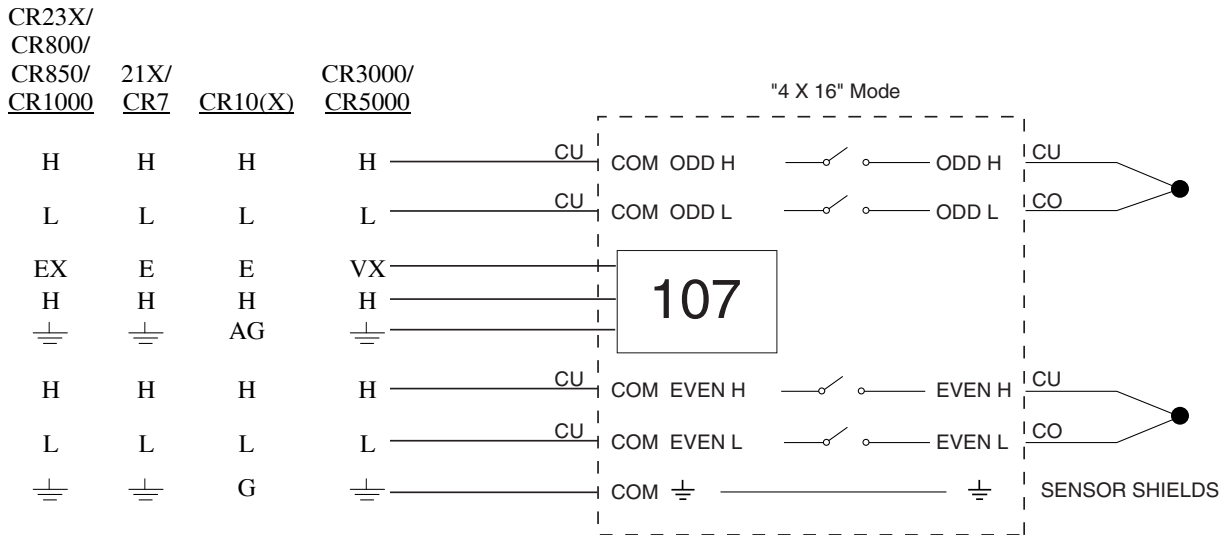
| CR23X/ CR800/ CR850/ CR1000 | 21X/ CR7 | CR10(X) | CR3000/ CR5000 |
|---|---|---|---|
| H | H | H | H |
| L | L | L | L |
| EX | E | E | VX |
| H | H | H | H |
| $\perp$ | $\perp$ | AG | $\perp$ |
| H | H | H | H |
| L | L | L | L |
| $\perp$ | $\perp$ | G | $\perp$ |

"4 X 16" Mode

CU COM ODD H ODD H CU
CU COM ODD L ODD L CO

107

CU COM EVEN H EVEN H CU
CU COM EVEN L EVEN L CO
COM $\perp$ $\perp$ SENSOR SHIELDS